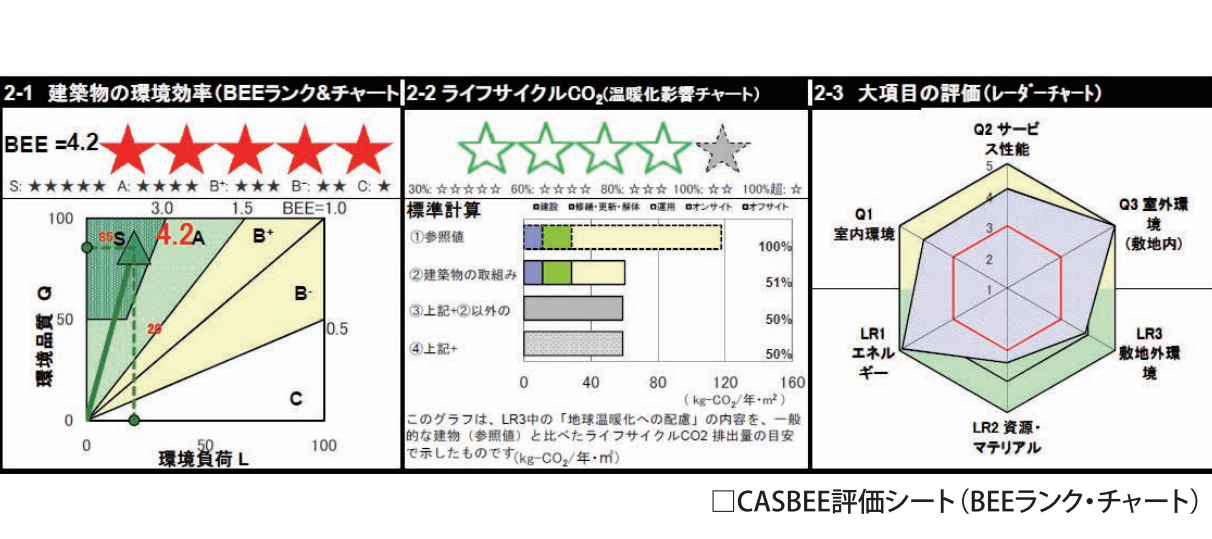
2-1 建築物の環境効率（BEEランク&チャート

BEE =4.2 ★★★★★

S: ★★★★★ A: ★★★★ B⁺: ★★★ B⁻: ★★ C: ★

3.0 1.5 BEE=1.0

100

85 S 4.2 A B⁺

B⁻

環境品質 Q

50

20

0.5

C

0

0 50 100

環境負荷 L

2-2 ライフサイクルCO₂(温暖化影響チャート)

☆☆☆☆★

30%: ☆☆☆☆☆ 60%: ☆☆☆☆ 80%: ☆☆☆ 100%: ☆☆ 100%超: ☆

標準計算

□建設 □修繕・更新・解体 □運用 □オンサイト □オフサイト

①参照値 100%

②建築物の取組み 51%

③上記+②以外の 50%

④上記+ 50%

0 40 80 120 160

（kg-CO₂/年・m²）

このグラフは、LR3中の「地球温暖化への配慮」の内容を、一般的な建物（参照値）と比べたライフサイクルCO2 排出量の目安で示したものです（kg-CO₂/年・m²）

2-3 大項目の評価（レーダーチャート）

Q2 サービス性能

5

4

3

2

1

Q1 室内環境

Q3 室外環境（敷地内）

LR1 エネルギー

LR3 敷地外環境

LR2 資源・マテリアル

□CASBEE評価シート（BEEランク・チャート）